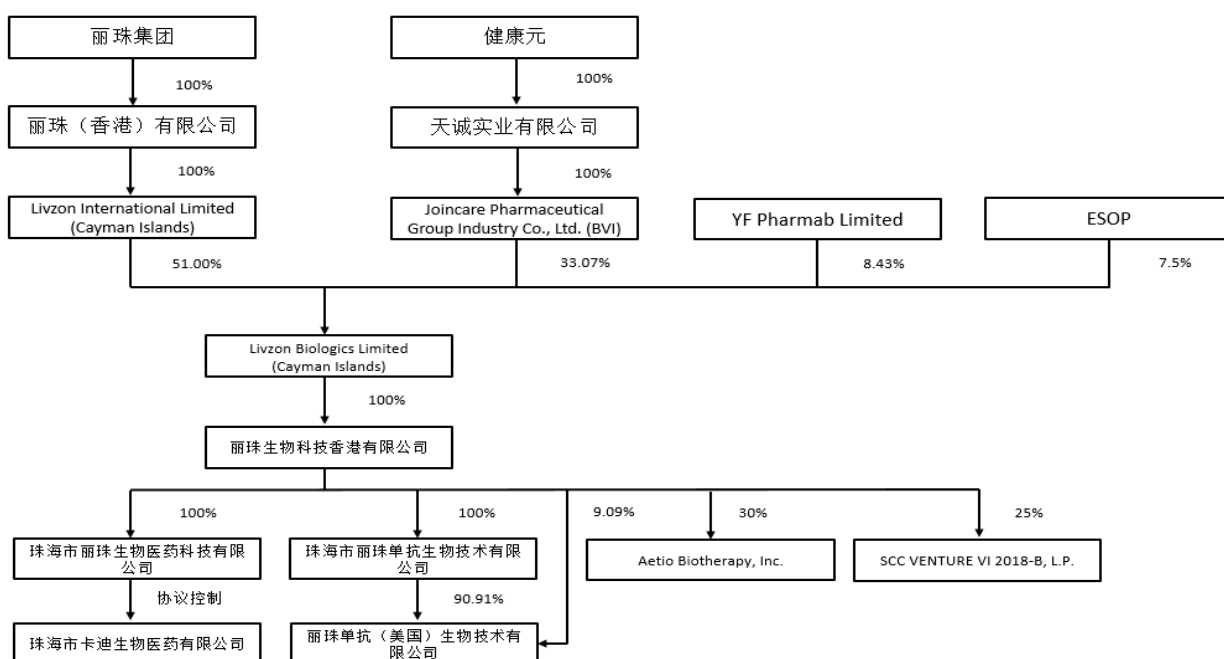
丽珠集团

100%

丽珠（香港）有限公司

100%

Livzon International Limited (Cayman Islands)

51.00%

健康元

100%

天诚实业有限公司

100%

Joincare Pharmaceutical Group Industry Co., Ltd. (BVI)

33.07%

YF Pharmab Limited

8.43%

ESOP

7.5%

Livzon Biologics Limited (Cayman Islands)

100%

丽珠生物科技香港有限公司

100%

珠海市丽珠生物医药科技有限公司

协议控制

珠海市卡迪生物医药有限公司

100%

珠海市丽珠单抗生物技术有限公司

90.91%

丽珠单抗（美国）生物技术有限公司

9.09%

30%

Aetio Biotherapy, Inc.

25%

SCC VENTURE VI 2018-B, L.P.